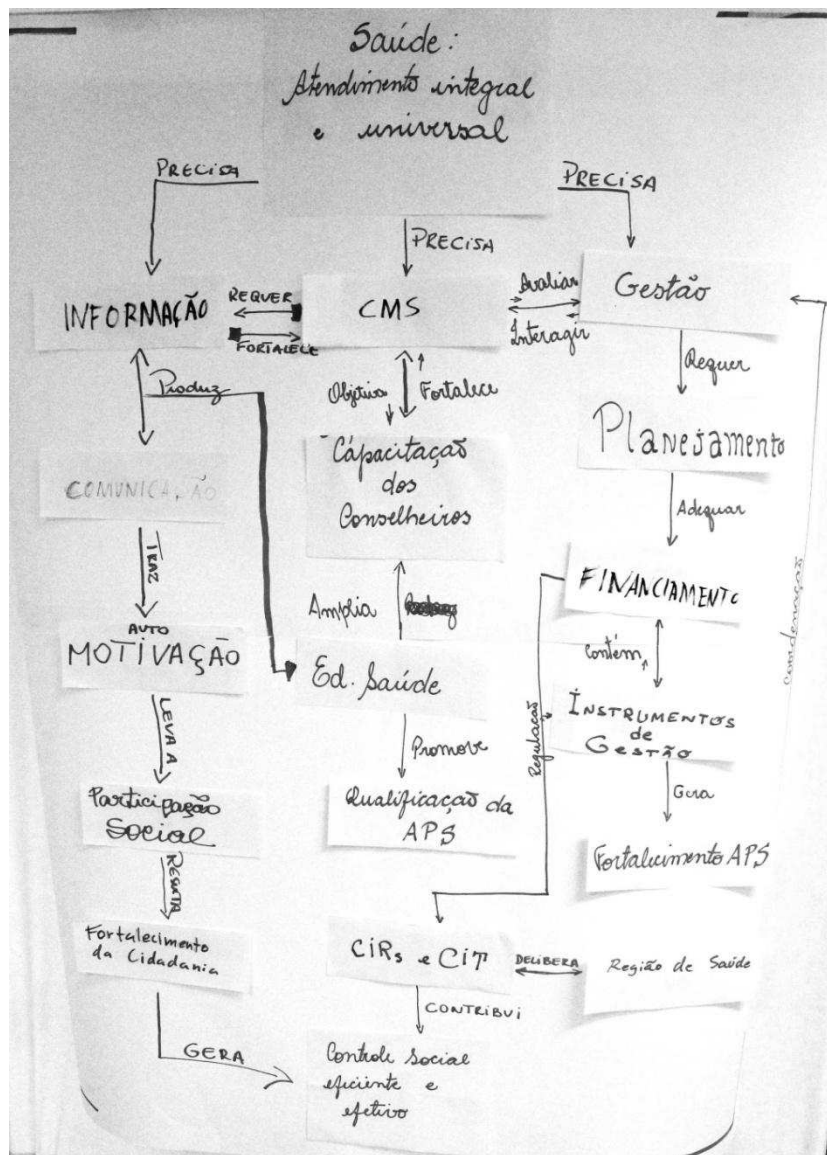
Saúde:
Atendimento integral e universal

PRECISA

PRECISA

PRECISA

INFORMAÇÃO

REQUER

FORTALECE

CMS

Avaliar

Interagir

Gestão

Produz

Objetiva

Fortalece

Requer

Capacitação dos Conselheiros

Planejamento

COMUNICAÇÃO

Adequar

TRAZ

FINANCIAMENTO

Amplia

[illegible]

AUTO
MOTIVAÇÃO

Ed. Saúde

Contém

Regulação

INSTRUMENTOS de GESTÃO

LEVA A

Promove

Gera

Participação Social

Qualificação da APS

Fortalecimento APS

coordenação

RESULTA

Fortalecimento da Cidadania

CIRs e CIT

DELIBERA

Região de Saúde

CONTRIBUI

GERA

Controle Social eficiente e efetivo